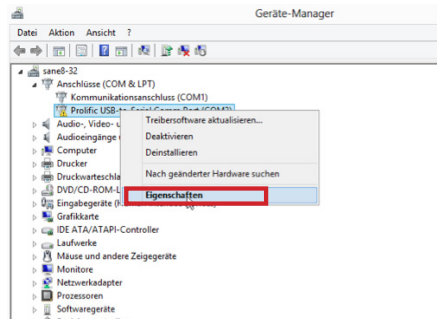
Geräte-Manager

Datei Aktion Ansicht ?

sane8-32
Anschlüsse (COM & LPT)
Kommunikationsanschluss (COM1)
Prolific USB-to-Serial Comm Port (COM3)
Audio-, Video- u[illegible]
Audioeingänge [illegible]
Computer
Drucker
Druckwarteschla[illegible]
DVD/CD-ROM-L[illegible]
Eingabegeräte ([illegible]
Grafikkarte
IDE ATA/ATAPI-Controller
Laufwerke
Mäuse und andere Zeigegeräte
Monitore
Netzwerkadapter
Prozessoren
Softwaregeräte

Treibersoftware aktualisieren...
Deaktivieren
Deinstallieren
Nach geänderter Hardware suchen
Eigenschaften